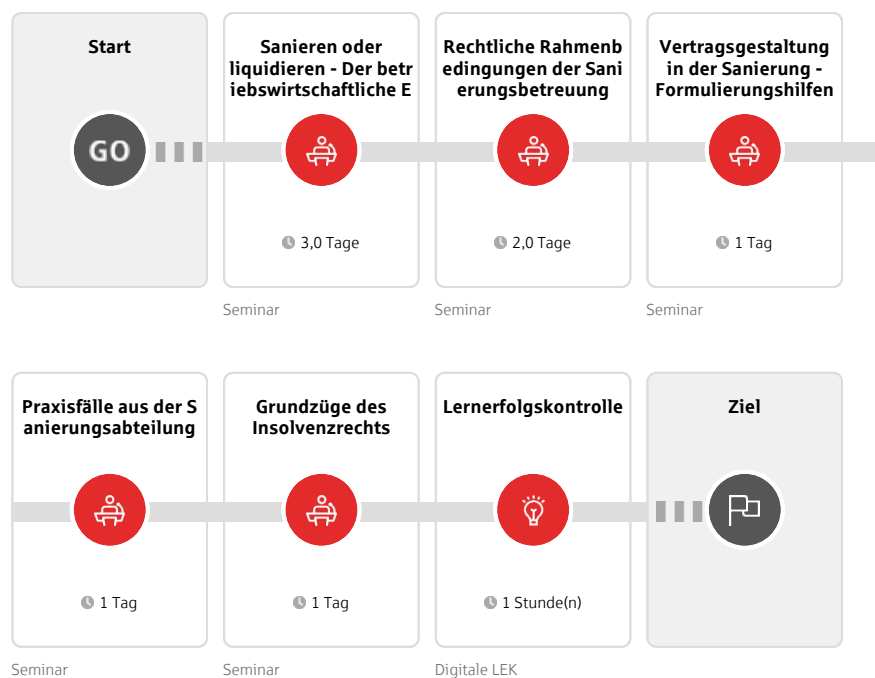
Start

GO

Sanieren oder liquidieren - Der betr iebswirtschaftliche E

3,0 Tage

Seminar

Rechtliche Rahmenb edingungen der Sani erungsbetreuung

2,0 Tage

Seminar

Vertragsgestaltung in der Sanierung - Formulierungshilfen

1 Tag

Seminar

Praxisfälle aus der S anierungsabteilung

1 Tag

Seminar

Grundzüge des Insolvenzrechts

1 Tag

Seminar

Lernerfolgskontrolle

1 Stunde(n)

Digitale LEK

Ziel